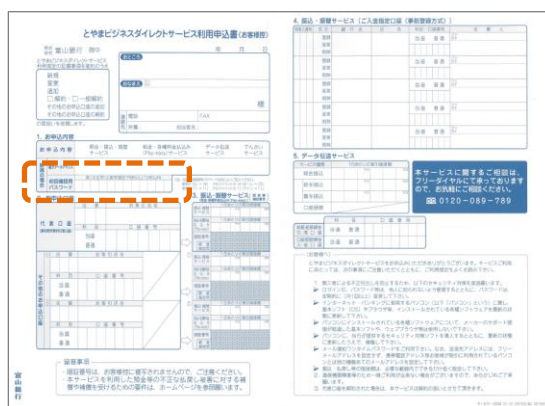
とやまビジネスダイレクトサービス利用申込書（お客様控）

富山銀行 御中

新規
変更
追加
□解約 □一部解約

おなまえ

様

電話
FAX

1. お申込内容

サービス

初期確認用パスワード

2. 振込・振替サービス

代表口座

口座番号

富山銀行

留意事項

本サービスを利用した際に、お客様の不正な出金に関する損害が生じた場合は、ホームページをご参照ください。

4. 振込・振替サービス（ご入金指定口座（事前登録方式））

5. データ伝送サービス

本サービスに関するご相談は、フリーダイヤルにて承っておりますので、お気軽にご相談ください。

0120-089-789

（約款抜粋）